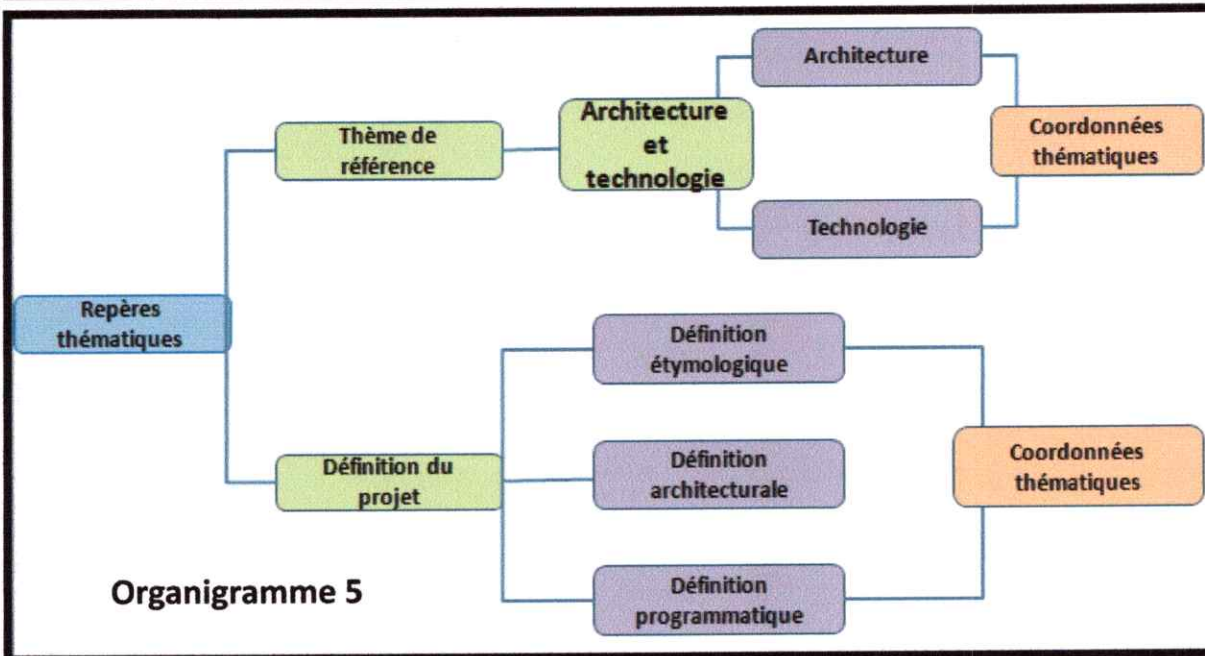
Repères thématiques

Thème de référence

Architecture et technologie

Architecture

Technologie

Coordonnées thématiques

Définition du projet

Définition étymologique

Définition architecturale

Définition programmatique

Coordonnées thématiques

Organigramme 5